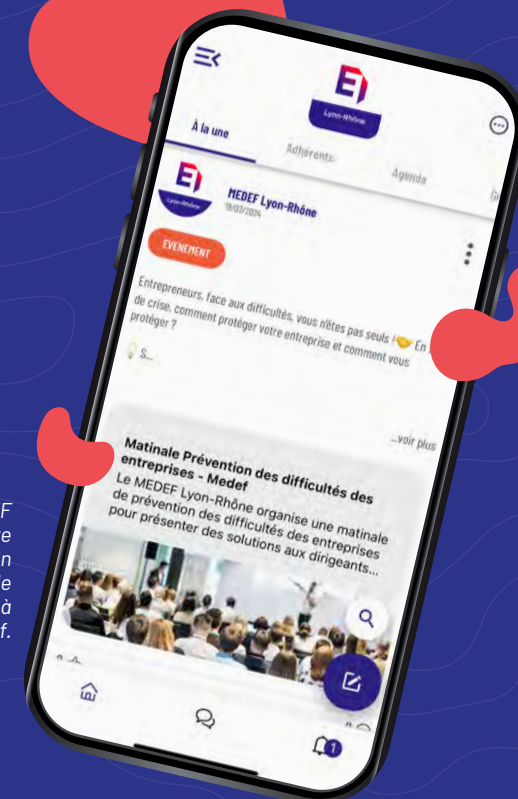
F
e
n
e
à
f.

Lyon-Rhône

À la une

Adhérents

Agenda

Lyon-Rhône

MEDEF Lyon-Rhône
19/03/2024

ÉVÉNEMENT

Entrepreneurs, face aux difficultés, vous n'êtes pas seuls ! En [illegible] de crise, comment protéger votre entreprise et comment vous protéger ?

S...

...voir plus

Matinale Prévention des difficultés des entreprises - Medef

Le MEDEF Lyon-Rhône organise une matinale de prévention des difficultés des entreprises pour présenter des solutions aux dirigeants...

1